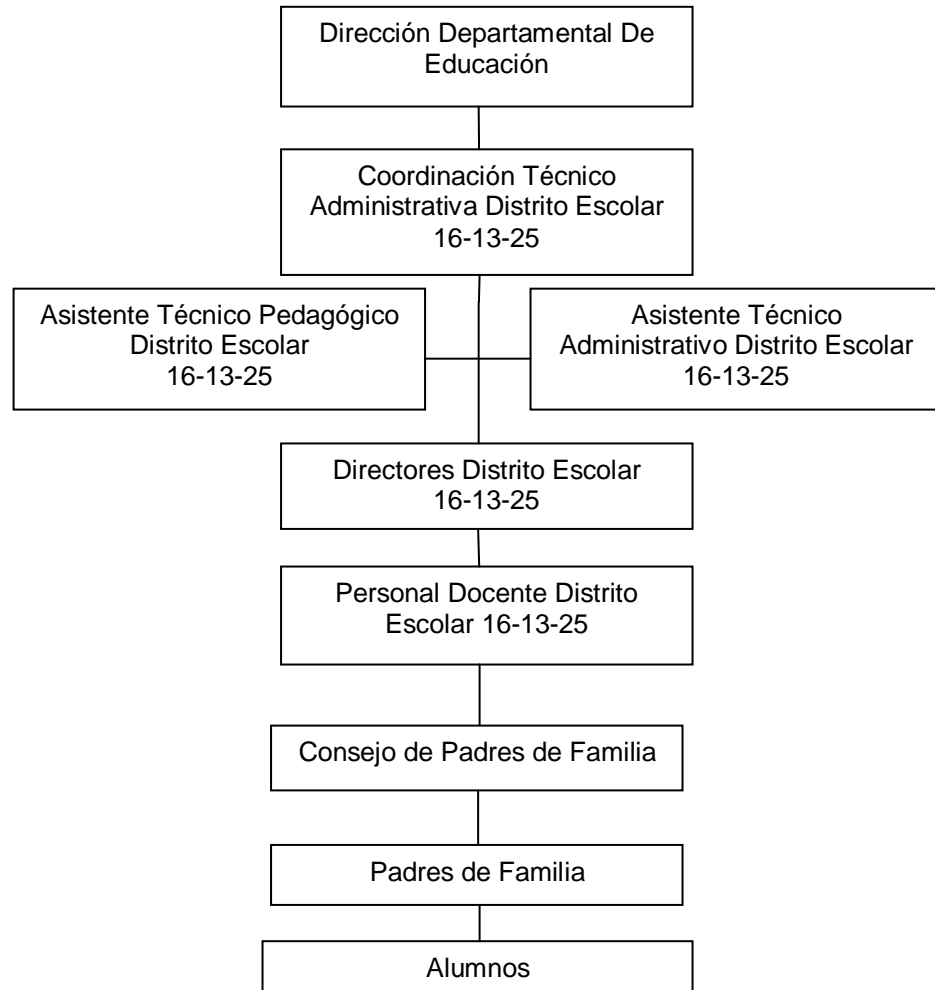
Dirección Departamental De Educación

Coordinación Técnico Administrativa Distrito Escolar 16-13-25

Asistente Técnico Pedagógico Distrito Escolar 16-13-25

Asistente Técnico Administrativo Distrito Escolar 16-13-25

Directores Distrito Escolar 16-13-25

Personal Docente Distrito Escolar 16-13-25

Consejo de Padres de Familia

Padres de Familia

Alumnos